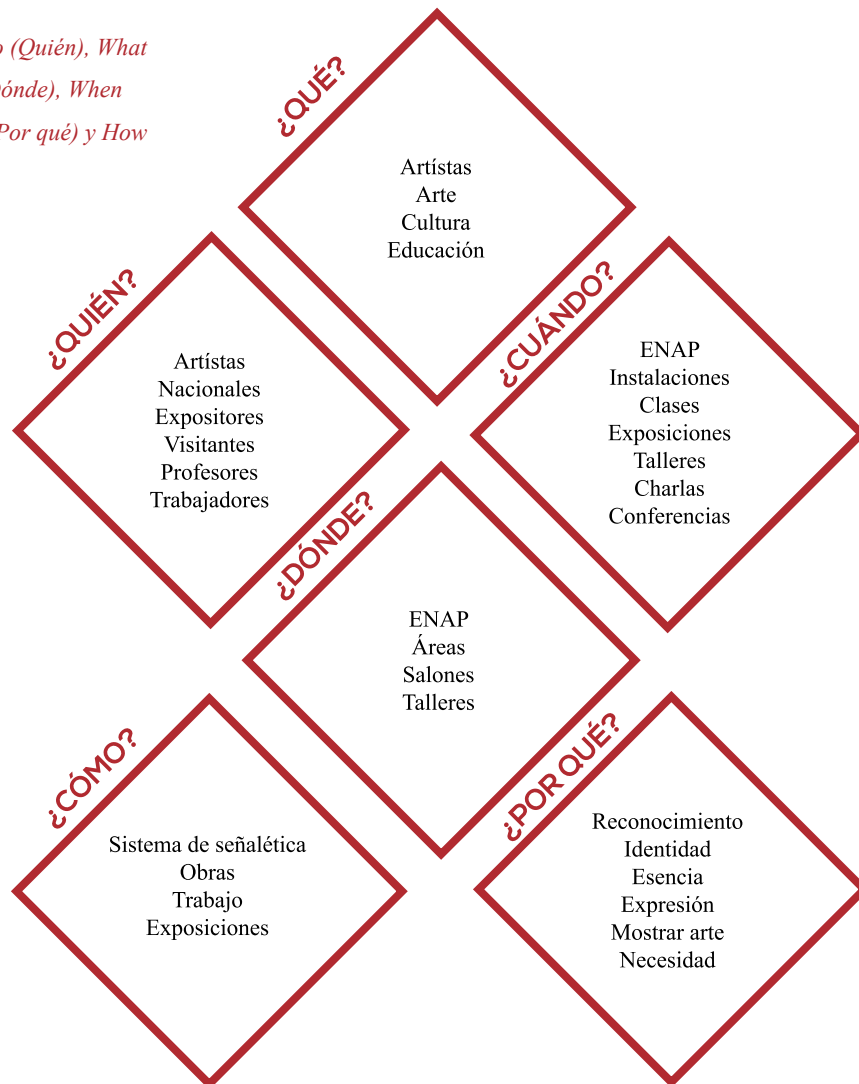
o (Quién), What
ónde), When
Por qué) y How

¿QUÉ?

Artístas
Arte
Cultura
Educación

¿QUIÉN?

Artístas
Nacionales
Expositores
Visitantes
Profesores
Trabajadores

¿CUÁNDO?

ENAP
Instalaciones
Clases
Exposiciones
Talleres
Charlas
Conferencias

¿DÓNDE?

ENAP
Áreas
Salones
Talleres

¿CÓMO?

Sistema de señalética
Obras
Trabajo
Exposiciones

¿POR QUÉ?

Reconocimiento
Identidad
Esencia
Expresión
Mostrar arte
Necesidad